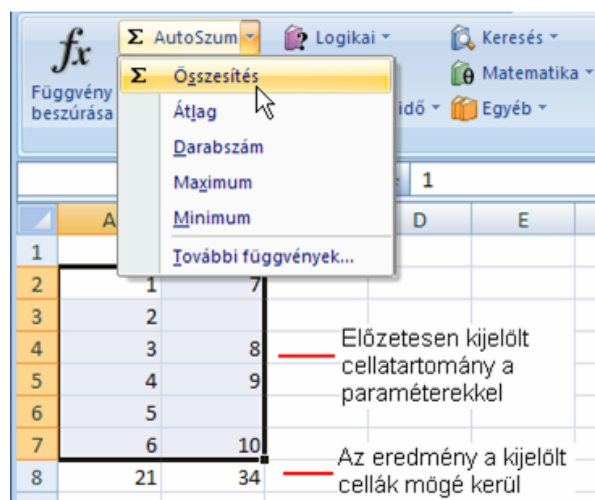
$fx$ Függvény beszúrása

Σ AutoSzum

Logikai

Keresés

Matematika

idő

Egyéb

Σ Összesítés

Átlag

Darabszám

Maximum

Minimum

További függvények...

1

| | A | | D | E |
|---|---|---|---|---|
| 1 | | | | |
| 2 | 1 | 7 | | |
| 3 | 2 | | | |
| 4 | 3 | 8 | | |
| 5 | 4 | 9 | | |
| 6 | 5 | | | |
| 7 | 6 | 10 | | |
| 8 | 21 | 34 | | |

Előzetesen kijelölt cellatartomány a paraméterekkel

Az eredmény a kijelölt cellák mögé kerül